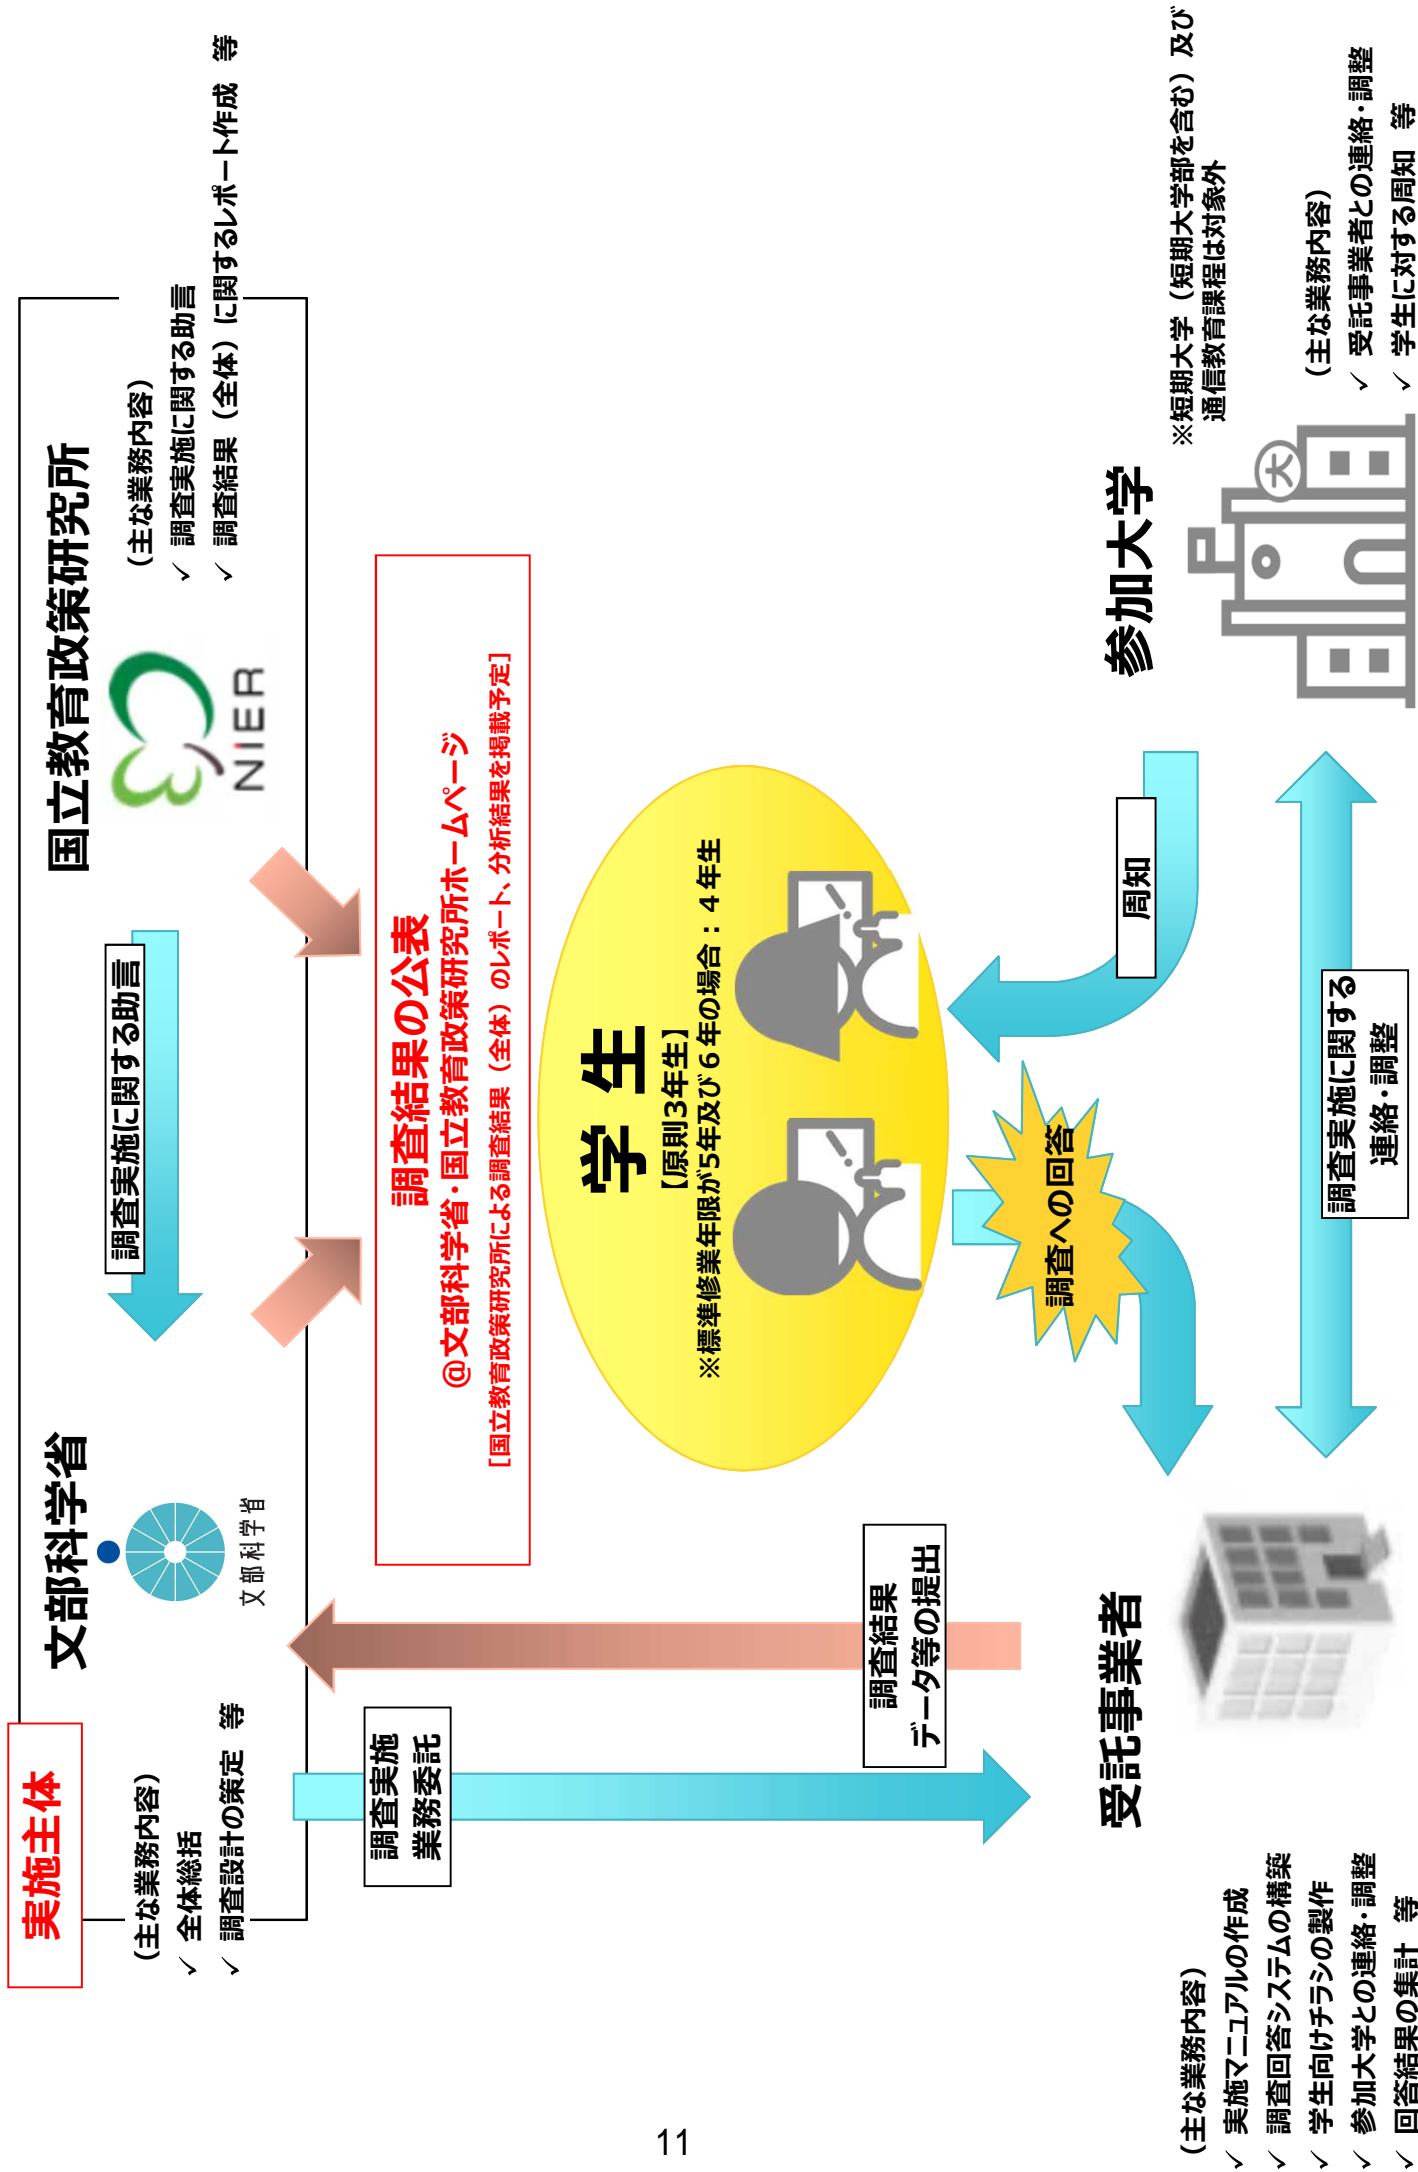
実施主体

文部科学省

文部科学省

（主な業務内容）
✓ 全体総括
✓ 調査設計の策定 等

国立教育政策研究所

NIER

（主な業務内容）
✓ 調査実施に関する助言
✓ 調査結果（全体）に関するレポート作成 等

調査実施に関する助言

調査実施業務委託

調査結果データ等の提出

調査結果の公表
@文部科学省・国立教育政策研究所ホームページ
［国立教育政策研究所による調査結果（全体）のレポート、分析結果を掲載予定］

学生
【原則3年生】
※標準修業年限が5年及び６年の場合：４年生

周知

調査への回答

調査実施に関する連絡・調整

参加大学

※短期大学（短期大学部を含む）及び通信教育課程は対象外

（主な業務内容）
✓ 受託事業者との連絡・調整
✓ 学生に対する周知 等

受託事業者

（主な業務内容）
✓ 実施マニュアルの作成
✓ 調査回答システムの構築
✓ 学生向けチラシの製作
✓ 参加大学との連絡・調整
✓ 回答結果の集計 等

11